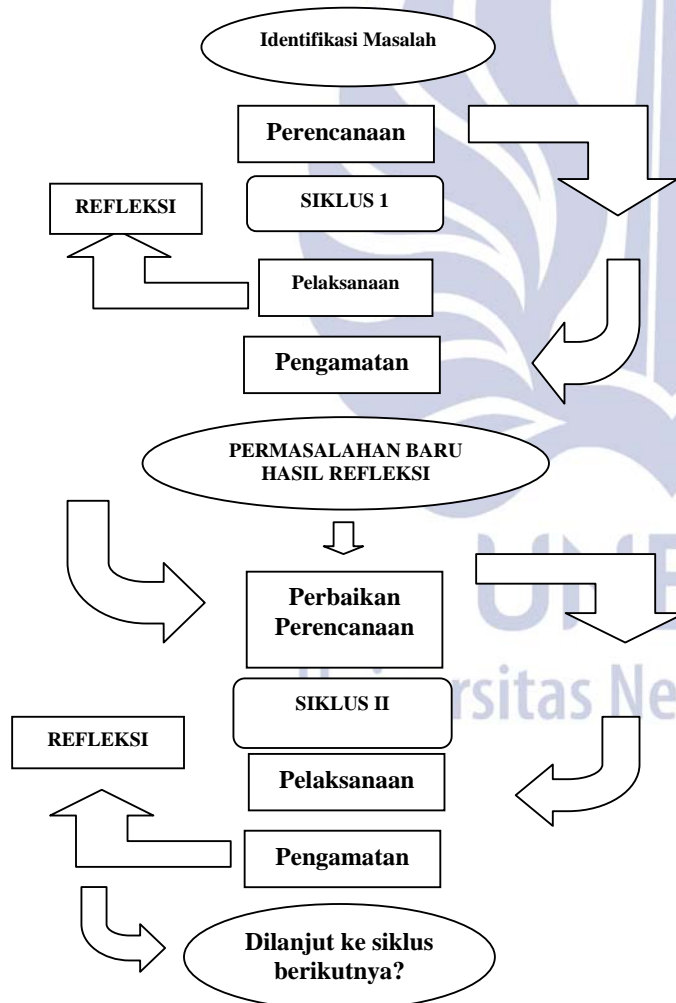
Identifikasi Masalah

Perencanaan

REFLEKSI

SIKLUS 1

Pelaksanaan

Pengamatan

PERMASALAHAN BARU HASIL REFLEKSI

Perbaikan Perencanaan

SIKLUS II

REFLEKSI

Pelaksanaan

Pengamatan

Dilanjut ke siklus berikutnya?

UNE

Universitas Ne